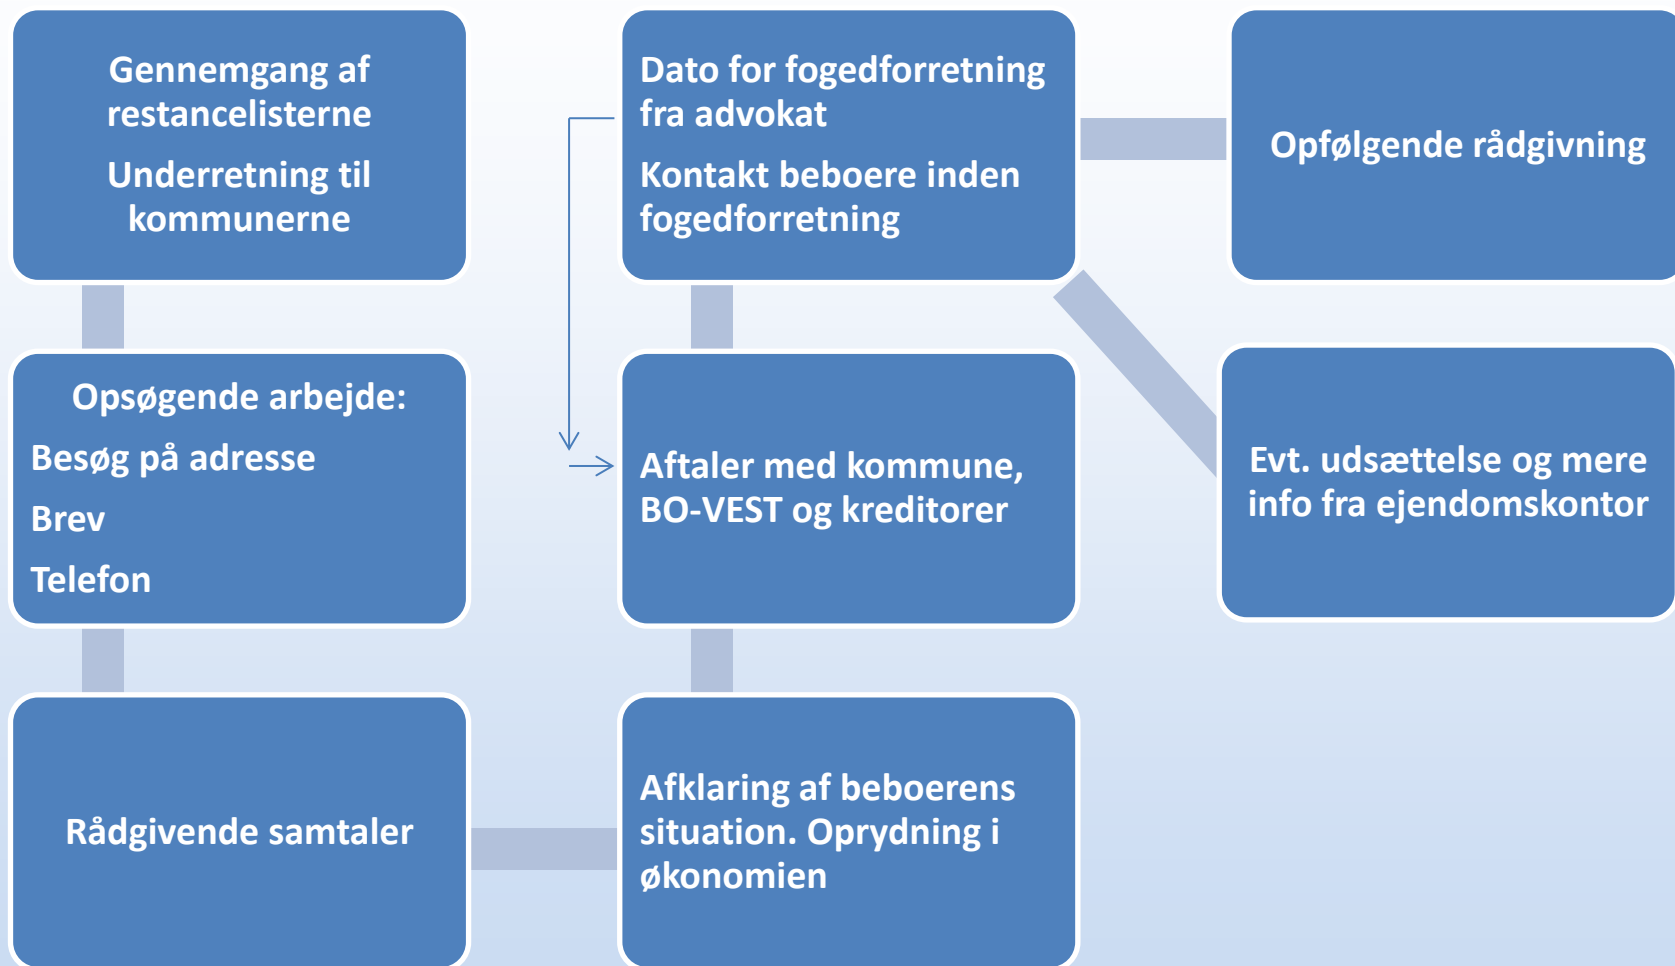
Gennemgang af restancelisterne

Underretning til kommunerne

Opsøgende arbejde:

Besøg på adresse

Brev

Telefon

Rådgivende samtaler

Dato for fogedforretning fra advokat

Kontakt beboere inden fogedforretning

Aftaler med kommune, BO-VEST og kreditorer

Afklaring af beboerens situation. Oprydning i økonomien

Opfølgende rådgivning

Evt. udsættelse og mere info fra ejendomskontor